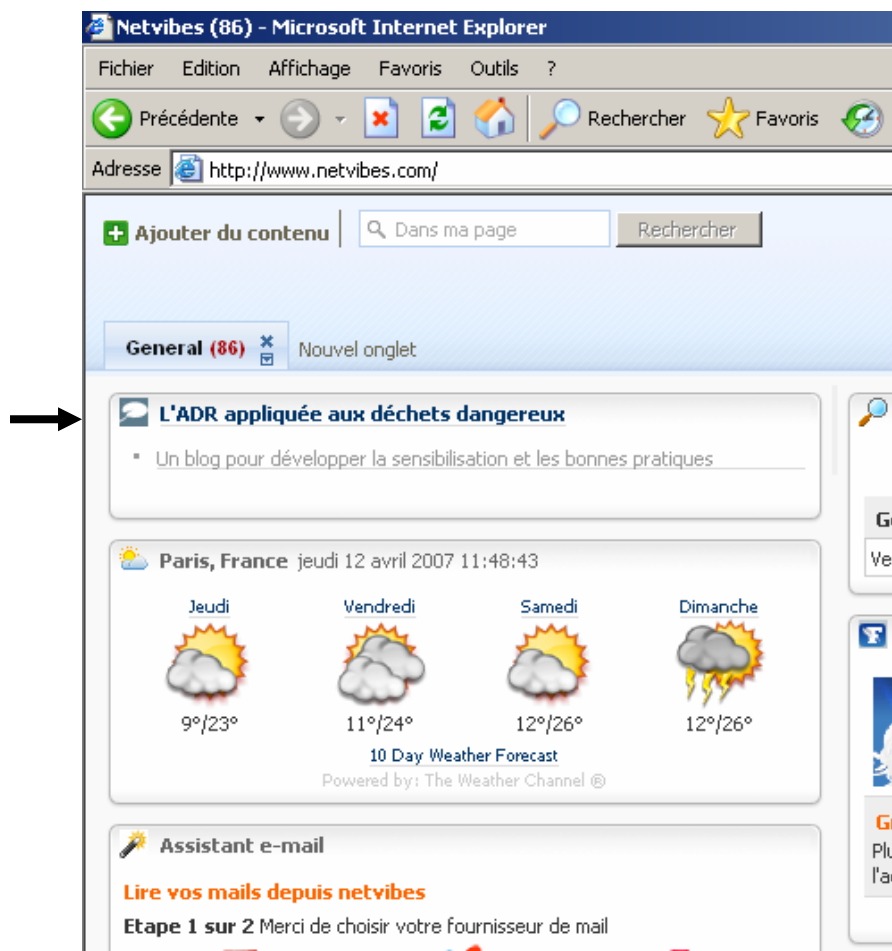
Netvibes (86) - Microsoft Internet Explorer

Fichier Edition Affichage Favoris Outils ?

Précédente Rechercher Favoris

Adresse http://www.netvibes.com/

Ajouter du contenu Dans ma page Rechercher

General (86) Nouvel onglet

L'ADR appliquée aux déchets dangereux

Un blog pour développer la sensibilisation et les bonnes pratiques

Paris, France jeudi 12 avril 2007 11:48:43

| Jeudi | Vendredi | Samedi | Dimanche |
|---|---|---|---|
| 9°/23° | 11°/24° | 12°/26° | 12°/26° |

10 Day Weather Forecast

Powered by: The Weather Channel ®

Assistant e-mail

Lire vos mails depuis netvibes

Etape 1 sur 2 Merci de choisir votre fournisseur de mail

Ge

Ve

G

Plu

l'a